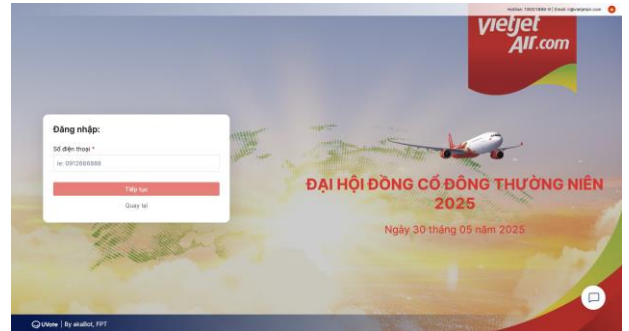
Hotline: 1900 1886 | Email: ir@vietjetair.com

vietjet Air.com

Đăng nhập:

Số điện thoại *

ie: 0912888888

Tiếp tục

Quay lại

ĐẠI HỘI ĐỒNG CỔ ĐÔNG THƯỜNG NIÊN 2025

Ngày 30 tháng 05 năm 2025

UVote | By akaBot, FPT